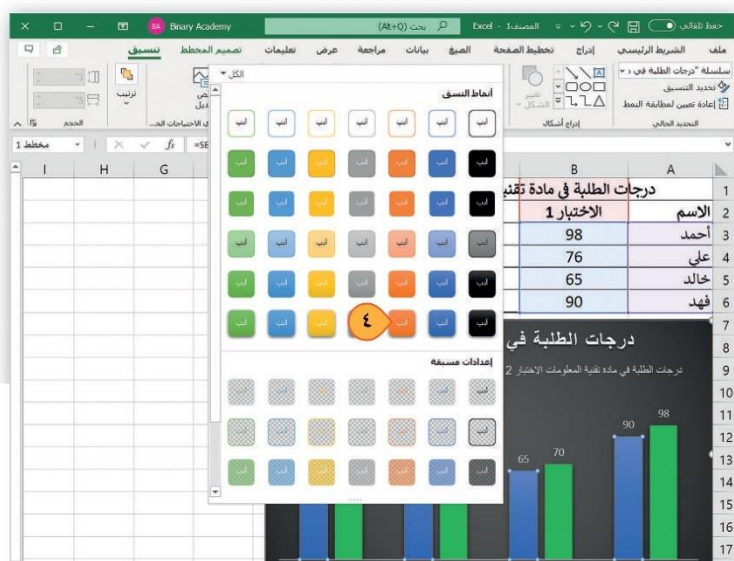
حفظ تلقائي Excel - المصنف1 بحث (Alt+Q) Binary Academy BA

ملف الشريط الرئيسي إدراج تخطيط الصفحة الصيغ بيانات مراجعة عرض تعليمات تصميم المخطط تنسيق

سلسلة "درجات الطلبة في ،
تحديد التنسيق
إعادة تعيين لمطابقة النمط
التحديد الحالي

تغيير الشكل
إدراج أشكال

الكل

أنماط النسق

أبت أبت أبت أبت أبت أبت أبت

إعدادات مسبقة

ترتيب
الحجم

مخطط 1

| | A | B |
|---|---|---|
| 1 | درجات الطلبة في مادة تقنية | |
| 2 | الاسم | الاختبار 1 |
| 3 | أحمد | 98 |
| 4 | علي | 76 |
| 5 | خالد | 65 |
| 6 | فهد | 90 |

I H G

٤

درجات الطلبة في

درجات الطلبة في مادة تقنية المعلومات الاختبار 2

98
90
70
65